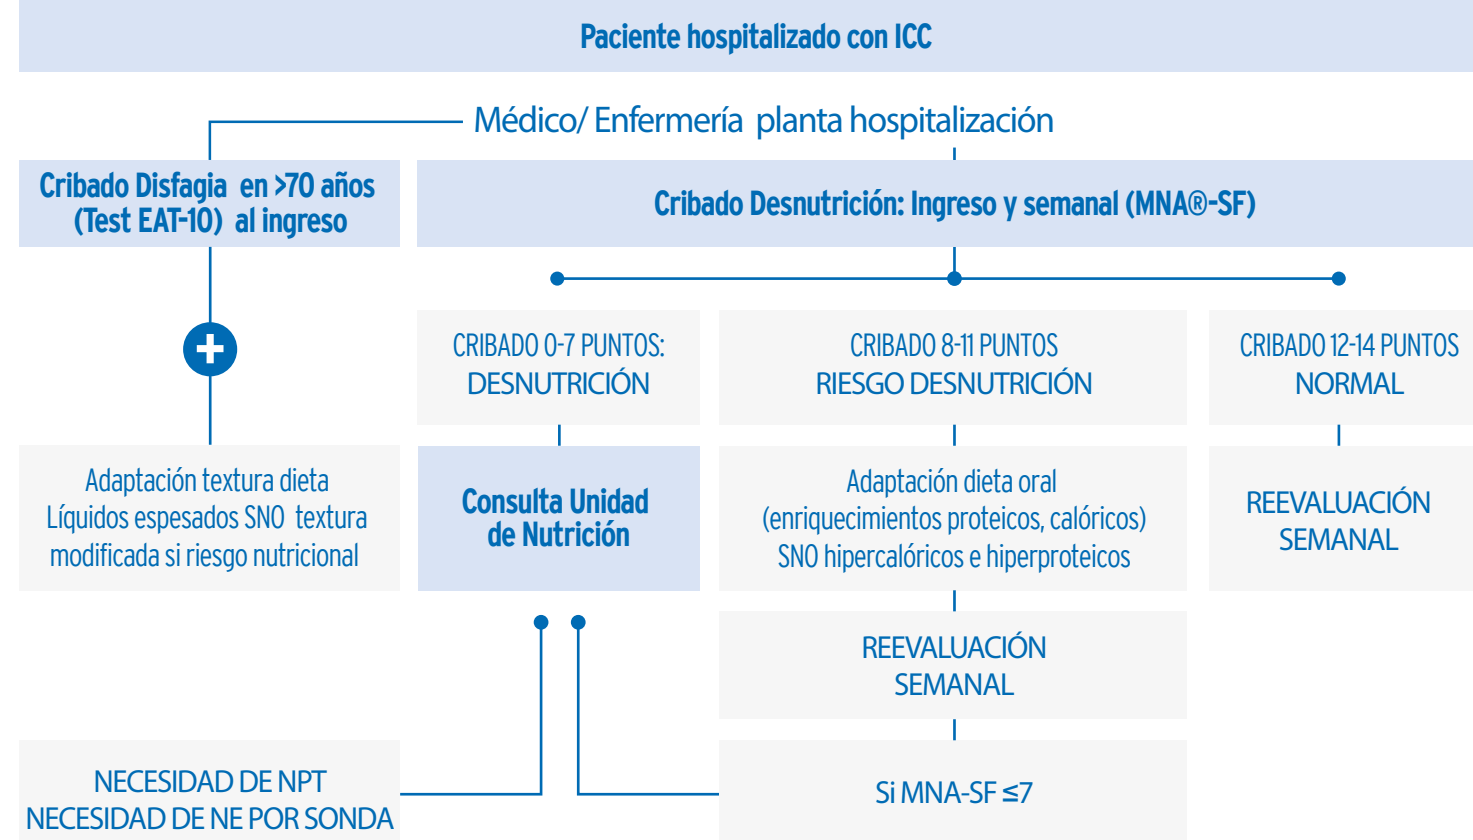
Paciente hospitalizado con ICC

Médico/ Enfermería planta hospitalización

Cribado Disfagia en >70 años (Test EAT-10) al ingreso

Cribado Desnutrición: Ingreso y semanal (MNA®-SF)

CRIBADO 0-7 PUNTOS: DESNUTRICIÓN

CRIBADO 8-11 PUNTOS RIESGO DESNUTRICIÓN

CRIBADO 12-14 PUNTOS NORMAL

Adaptación textura dieta Líquidos espesados SNO textura modificada si riesgo nutricional

Consulta Unidad de Nutrición

Adaptación dieta oral (enriquecimientos proteicos, calóricos) SNO hipercalóricos e hiperproteicos

REEVALUACIÓN SEMANAL

REEVALUACIÓN SEMANAL

NECESIDAD DE NPT
NECESIDAD DE NE POR SONDA

Si MNA-SF $\leq 7$